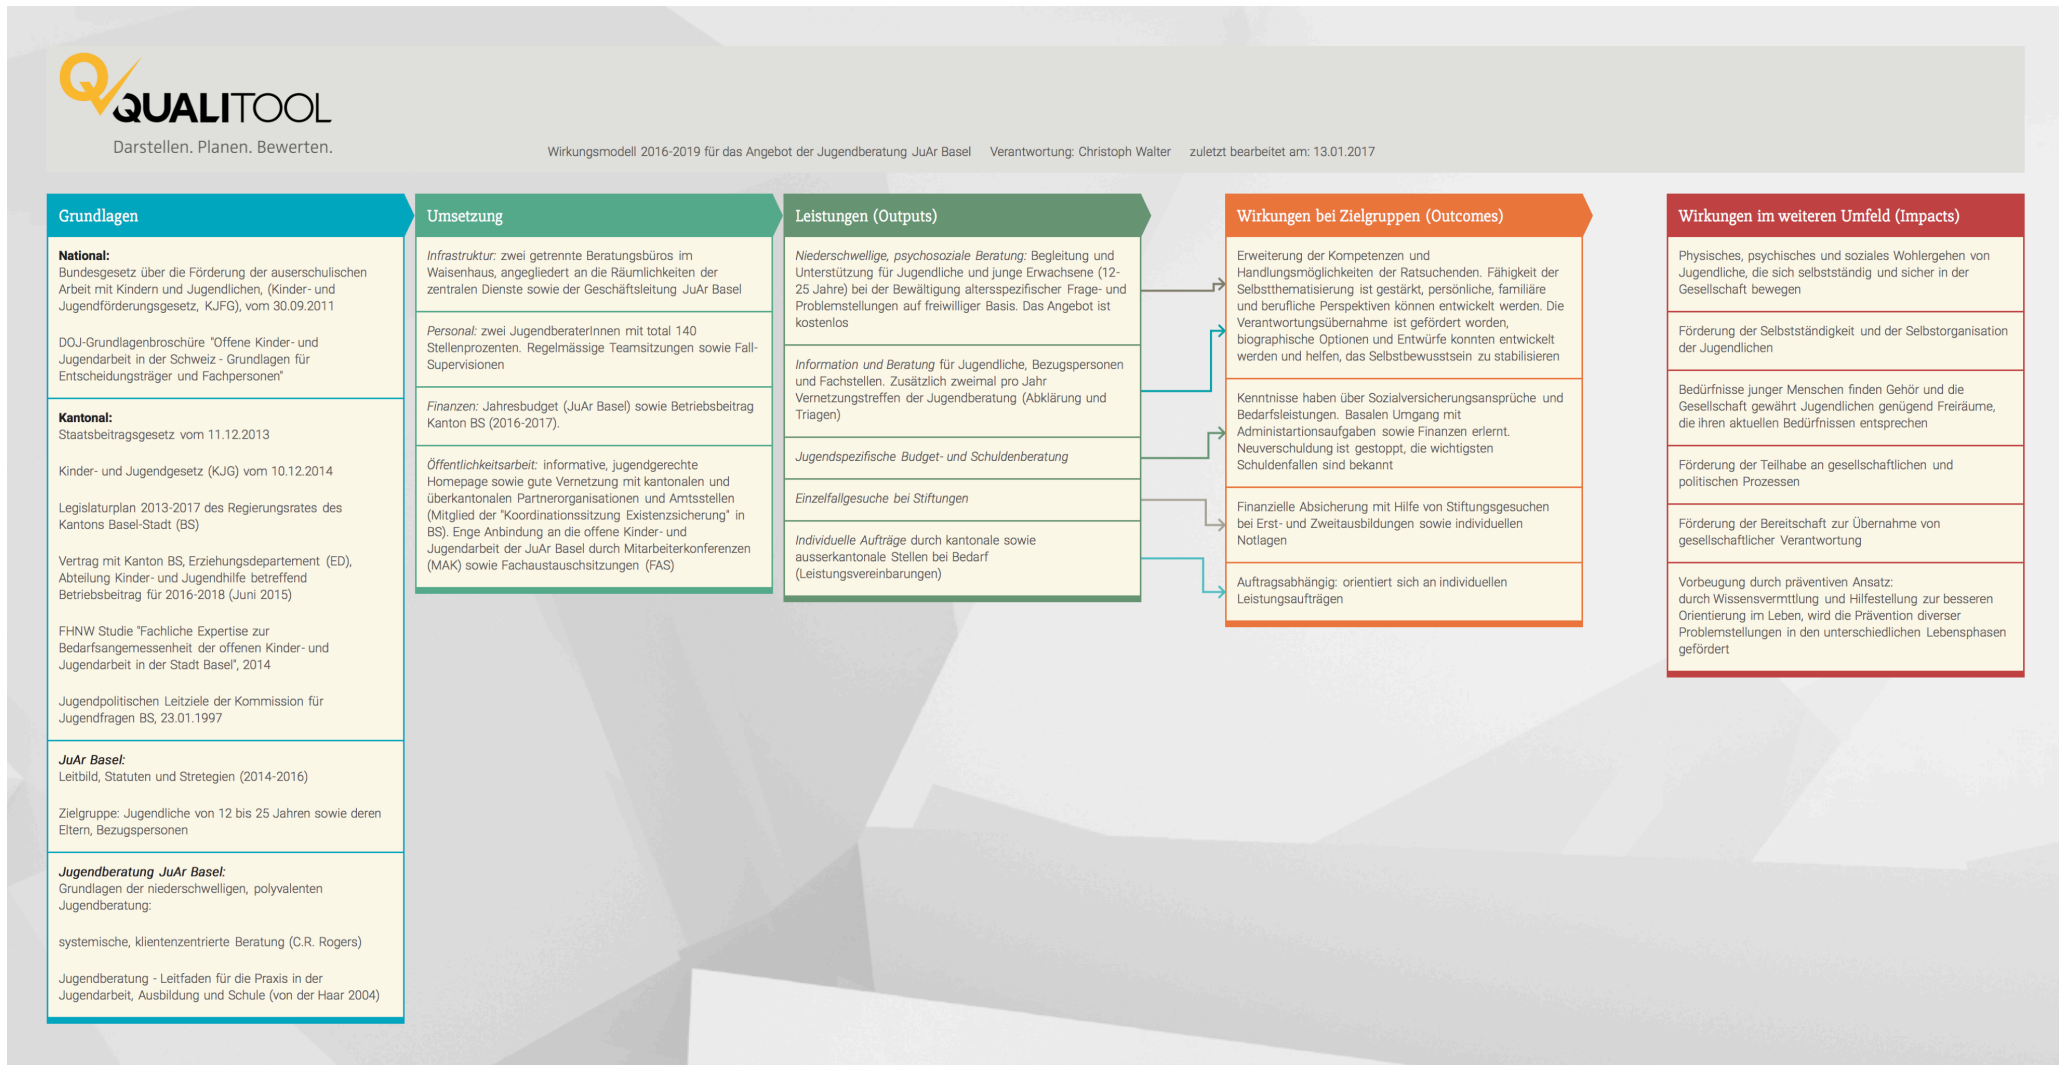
QUALITOOL
Darstellen. Planen. Bewerten.

Wirkungsmodell 2016-2019 für das Angebot der Jugendberatung JuAr Basel Verantwortung: Christoph Walter zuletzt bearbeitet am: 13.01.2017

Grundlagen

National:
Bundesgesetz über die Förderung der auserschulischen Arbeit mit Kindern und Jugendlichen, (Kinder- und Jugendförderungsgesetz, KJFG), vom 30.09.2011

DOJ-Grundlagenbroschüre "Offene Kinder- und Jugendarbeit in der Schweiz - Grundlagen für Entscheidungsträger und Fachpersonen"

Kantonal:
Staatsbeitragsgesetz vom 11.12.2013

Kinder- und Jugendgesetz (KJG) vom 10.12.2014

Legislaturplan 2013-2017 des Regierungsrates des Kantons Basel-Stadt (BS)

Vertrag mit Kanton BS, Erziehungsdepartement (ED), Abteilung Kinder- und Jugendhilfe betreffend Betriebsbeitrag für 2016-2018 (Juni 2015)

FHNW Studie "Fachliche Expertise zur Bedarfsangemessenheit der offenen Kinder- und Jugendarbeit in der Stadt Basel", 2014

Jugendpolitischen Leitziele der Kommission für Jugendfragen BS, 23.01.1997

JuAr Basel:
Leitbild, Statuten und Stretegien (2014-2016)

Zielgruppe: Jugendliche von 12 bis 25 Jahren sowie deren Eltern, Bezugspersonen

Jugendberatung JuAr Basel:
Grundlagen der niederschwelligen, polyvalenten Jugendberatung:

systemische, klientenzentrierte Beratung (C.R. Rogers)

Jugendberatung - Leitfaden für die Praxis in der Jugendarbeit, Ausbildung und Schule (von der Haar 2004)

Umsetzung

Infrastruktur: zwei getrennte Beratungsbüros im Waisenhaus, angegliedert an die Räumlichkeiten der zentralen Dienste sowie der Geschäftsleitung JuAr Basel

Personal: zwei JugendberaterInnen mit total 140 Stellenprozenten. Regelmässige Teamsitzungen sowie Fall-Supervisionen

Finanzen: Jahresbudget (JuAr Basel) sowie Betriebsbeitrag Kanton BS (2016-2017).

Öffentlichkeitsarbeit: informative, jugendgerechte Homepage sowie gute Vernetzung mit kantonalen und überkantonalen Partnerorganisationen und Amtsstellen (Mitglied der "Koordinationssitzung Existenzsicherung" in BS). Enge Anbindung an die offene Kinder- und Jugendarbeit der JuAr Basel durch Mitarbeiterkonferenzen (MAK) sowie Fachaustauschsitzungen (FAS)

Leistungen (Outputs)

Niederschwellige, psychosoziale Beratung: Begleitung und Unterstützung für Jugendliche und junge Erwachsene (12-25 Jahre) bei der Bewältigung altersspezifischer Frage- und Problemstellungen auf freiwilliger Basis. Das Angebot ist kostenlos

Information und Beratung für Jugendliche, Bezugspersonen und Fachstellen. Zusätzlich zweimal pro Jahr Vernetzungstreffen der Jugendberatung (Abklärung und Triagen)

Jugendspezifische Budget- und Schuldenberatung

Einzelfallgesuche bei Stiftungen

Individuelle Aufträge durch kantonale sowie ausserkantonale Stellen bei Bedarf (Leistungsvereinbarungen)

Wirkungen bei Zielgruppen (Outcomes)

Erweiterung der Kompetenzen und Handlungsmöglichkeiten der Ratsuchenden. Fähigkeit der Selbstthematisierung ist gestärkt, persönliche, familiäre und berufliche Perspektiven können entwickelt werden. Die Verantwortungsübernahme ist gefördert worden, biographische Optionen und Entwürfe konnten entwickelt werden und helfen, das Selbstbewusstsein zu stabilisieren

Kenntnisse haben über Sozialversicherungsansprüche und Bedarfsleistungen. Basalen Umgang mit Administrationsaufgaben sowie Finanzen erlernt. Neuverschuldung ist gestoppt, die wichtigsten Schuldenfallen sind bekannt

Finanzielle Absicherung mit Hilfe von Stiftungsgesuchen bei Erst- und Zweitausbildungen sowie individuellen Notlagen

Auftragsabhängig: orientiert sich an individuellen Leistungsaufträgen

Wirkungen im weiteren Umfeld (Impacts)

Physisches, psychisches und soziales Wohlergehen von Jugendliche, die sich selbstständig und sicher in der Gesellschaft bewegen

Förderung der Selbstständigkeit und der Selbstorganisation der Jugendlichen

Bedürfnisse junger Menschen finden Gehör und die Gesellschaft gewährt Jugendlichen genügend Freiräume, die ihren aktuellen Bedürfnissen entsprechen

Förderung der Teilhabe an gesellschaftlichen und politischen Prozessen

Förderung der Bereitschaft zur Übernahme von gesellschaftlicher Verantwortung

Vorbeugung durch präventiven Ansatz:
durch Wissensvermittlung und Hilfestellung zur besseren Orientierung im Leben, wird die Prävention diverser Problemstellungen in den unterschiedlichen Lebensphasen gefördert